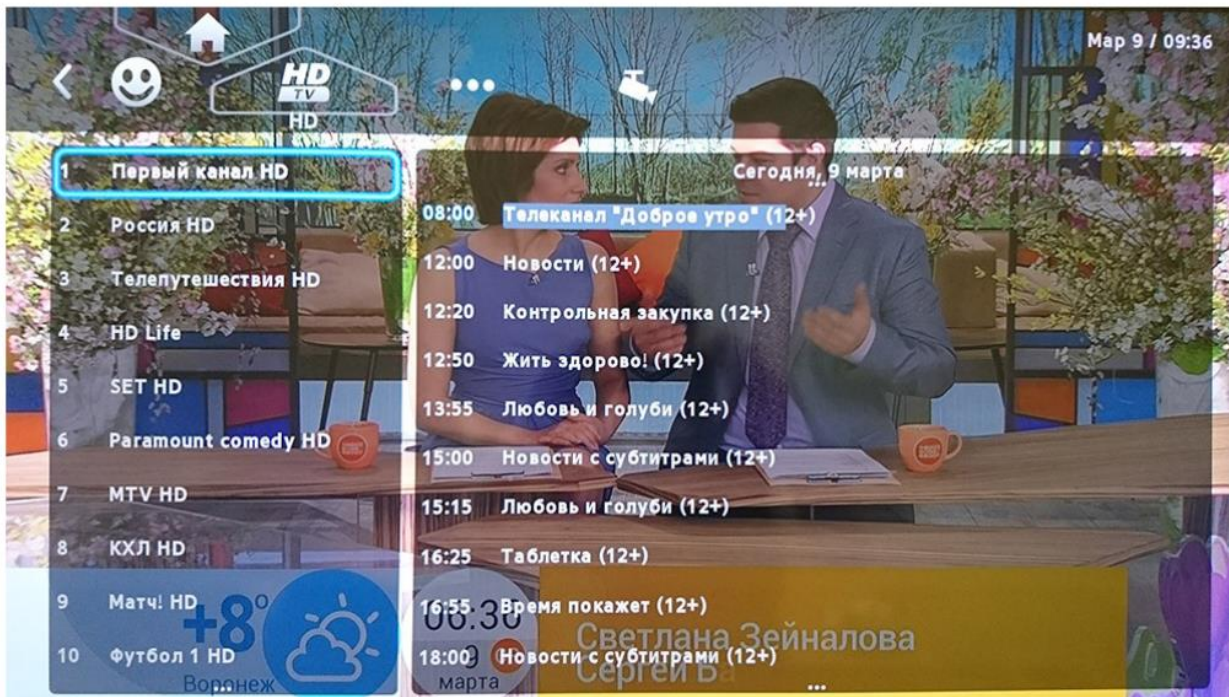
Мар 9 / 09:36

HD TV
HD

1 Первый канал HD
2 Россия HD
3 Телепутешествия HD
4 HD Life
5 SET HD
6 Paramount comedy HD
7 MTV HD
8 КХЛ HD
9 Матч! HD
10 Футбол 1 HD

Сегодня, 9 марта

| | |
|---|---|
| 08:00 | Телеканал "Доброе утро" (12+) |
| 12:00 | Новости (12+) |
| 12:20 | Контрольная закупка (12+) |
| 12:50 | Жить здорово! (12+) |
| 13:55 | Любовь и голуби (12+) |
| 15:00 | Новости с субтитрами (12+) |
| 15:15 | Любовь и голуби (12+) |
| 16:25 | Таблетка (12+) |
| 16:55 | Время покажет (12+) |
| 18:00 | Новости с субтитрами (12+) |

+8°
Воронеж
06:30
9 марта
Светлана Зейналова
Сергей Ба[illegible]